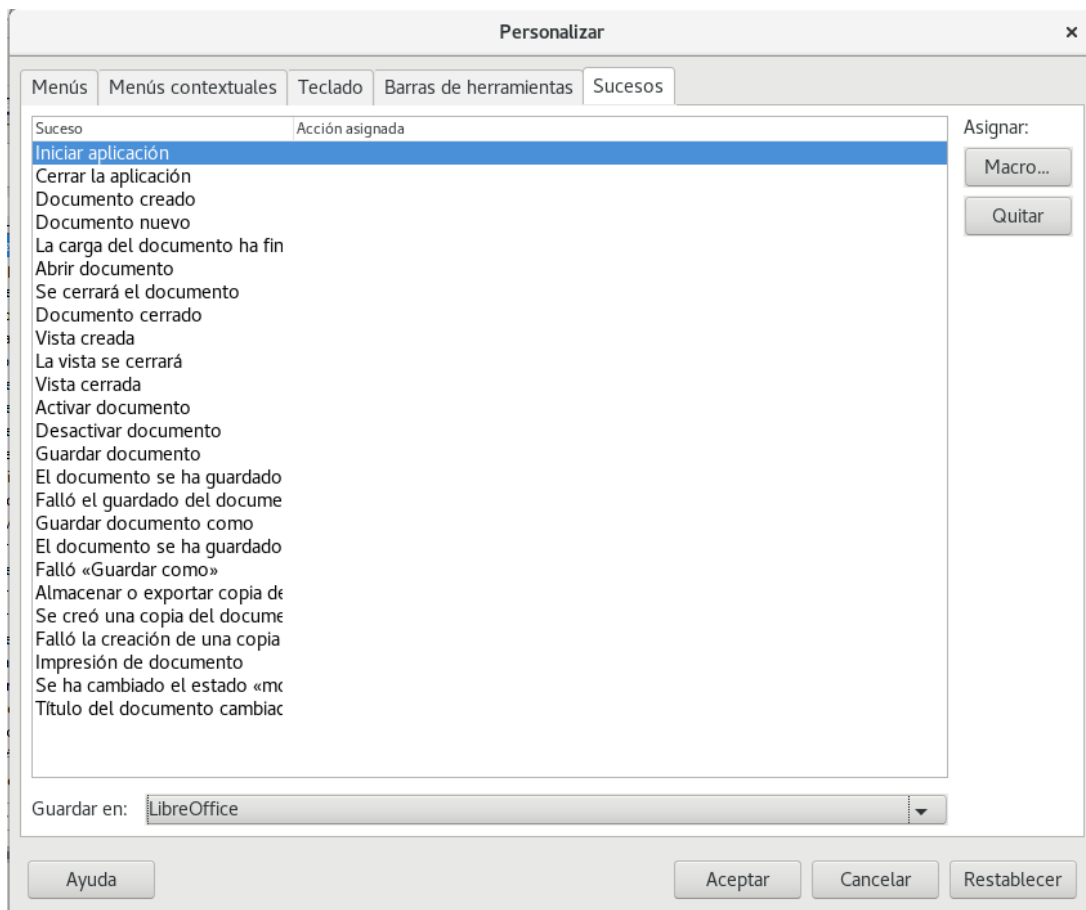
Personalizar

×

Menús | Menús contextuales | Teclado | Barras de herramientas | Sucesos

| Suceso | Acción asignada |
|---|---|
| Iniciar aplicación | |
| Cerrar la aplicación | |
| Documento creado | |
| Documento nuevo | |
| La carga del documento ha fin | |
| Abrir documento | |
| Se cerrará el documento | |
| Documento cerrado | |
| Vista creada | |
| La vista se cerrará | |
| Vista cerrada | |
| Activar documento | |
| Desactivar documento | |
| Guardar documento | |
| El documento se ha guardado | |
| Falló el guardado del docume | |
| Guardar documento como | |
| El documento se ha guardado | |
| Falló «Guardar como» | |
| Almacenar o exportar copia de | |
| Se creó una copia del docume | |
| Falló la creación de una copia | |
| Impresión de documento | |
| Se ha cambiado el estado «mo | |
| Título del documento cambiac | |

Asignar:

Macro...

Quitar

Guardar en: LibreOffice

Ayuda

Aceptar

Cancelar

Restablecer